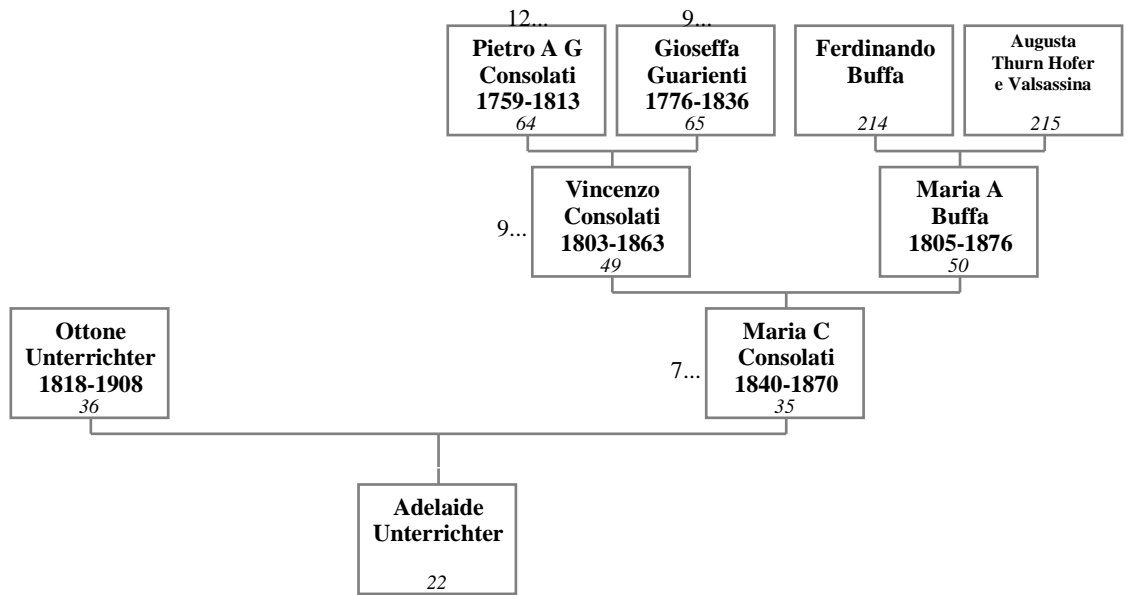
12...
Pietro A G Consolati 1759-1813
64

9...
Gioseffa Guarienti 1776-1836
65

Ferdinando Buffa
214

Augusta Thurn Hofer e Valsassina
215

9...
Vincenzo Consolati 1803-1863
49

Maria A Buffa 1805-1876
50

Ottone Unterrichter 1818-1908
36

7...
Maria C Consolati 1840-1870
35

Adelaide Unterrichter
22